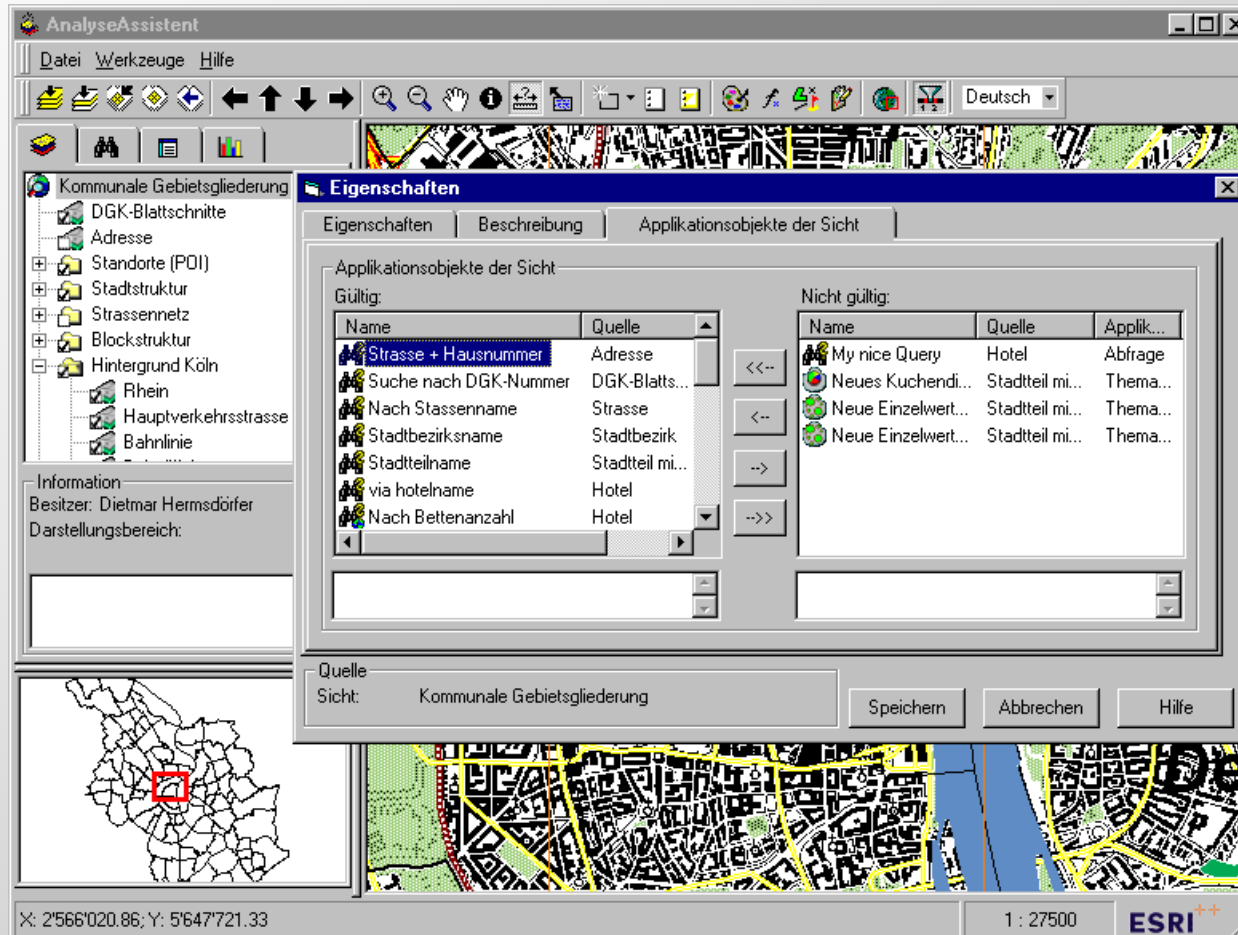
AnalyseAssistent

Datei Werkzeuge Hilfe

Deutsch

Kommunale Gebietsgliederung
DGK-Blattschnitte
Adresse
Standorte (POI)
Stadtstruktur
Strassennetz
Blockstruktur
Hintergrund Köln
Rhein
Hauptverkehrsstrasse
Bahnlinie

Information
Besitzer: Dietmar Hermsdörfer
Darstellungsbereich:

Eigenschaften

Eigenschaften | Beschreibung | Applikationsobjekte der Sicht

Applikationsobjekte der Sicht

Gültig:

| Name | Quelle |
|---|---|
| Strasse + Hausnummer | Adresse |
| Suche nach DGK-Nummer | DGK-Blatts... |
| Nach Stassenname | Strasse |
| Stadtbezirksname | Stadtbezirk |
| Stadtteilname | Stadtteil mi... |
| via hotelname | Hotel |
| Nach Bettenanzahl | Hotel |

<<-- <-- --> -->>

Nicht gültig:

| Name | Quelle | Applik... |
|---|---|---|
| My nice Query | Hotel | Abfrage |
| Neues Kuchendi... | Stadtteil mi... | Thema... |
| Neue Einzelwert... | Stadtteil mi... | Thema... |
| Neue Einzelwert... | Stadtteil mi... | Thema... |

Quelle
Sicht: Kommunale Gebietsgliederung

Speichern Abbrechen Hilfe

X: 2'566'020.86; Y: 5'647'721.33

1 : 27500

ESRI++